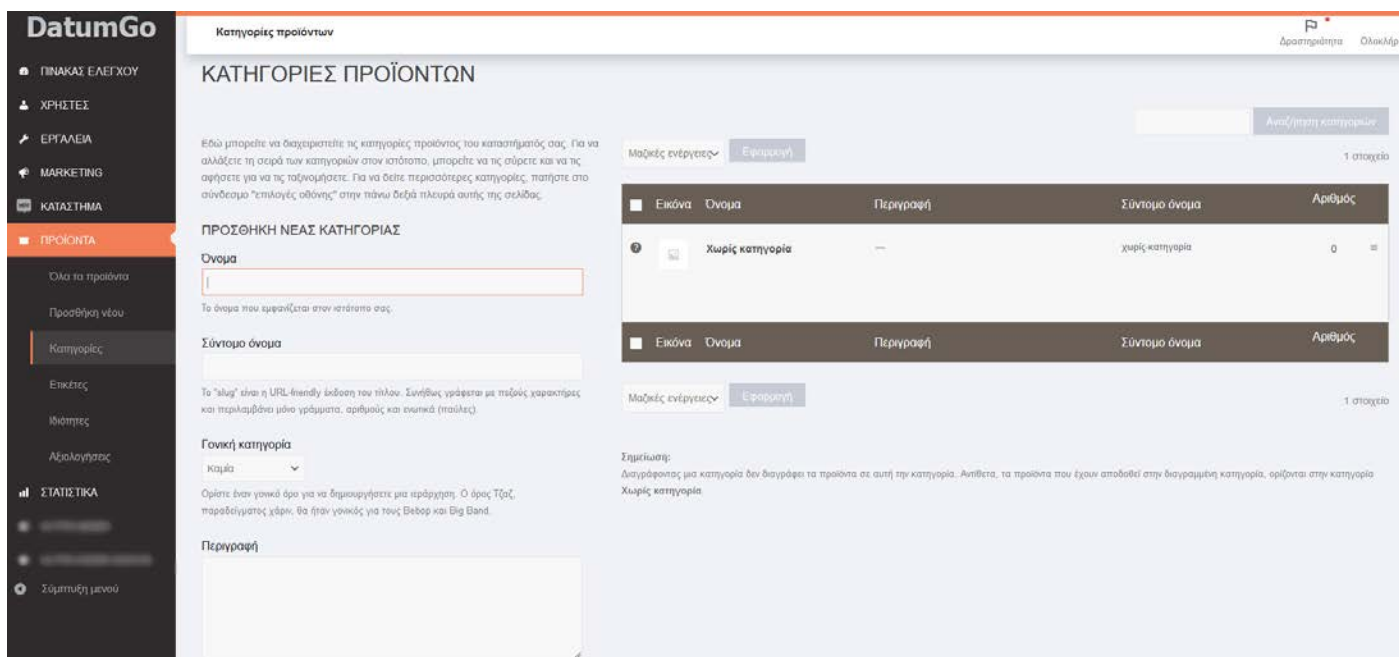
DatumGo

ΠΙΝΑΚΑΣ ΕΛΕΓΧΟΥ
ΧΡΗΣΤΕΣ
ΕΡΓΑΛΕΙΑ
MARKETING
ΚΑΤΑΣΤΗΜΑ
ΠΡΟΪΟΝΤΑ
Όλα τα προϊόντα
Προσθήκη νέου
Κατηγορίες
Ετικέτες
Ιδιότητες
Αξιολογήσεις
ΣΤΑΤΙΣΤΙΚΑ
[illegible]
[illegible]
Σύμπτυξη μενού

Κατηγορίες προϊόντων

Δραστηριότητα Ολοκλήρ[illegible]

ΚΑΤΗΓΟΡΙΕΣ ΠΡΟΪΟΝΤΩΝ

Εδώ μπορείτε να διαχειριστείτε τις κατηγορίες προϊόντος του καταστήματός σας. Για να αλλάξετε τη σειρά των κατηγοριών στον ιστότοπο, μπορείτε να τις σύρετε και να τις αφήσετε για να τις ταξινομήσετε. Για να δείτε περισσότερες κατηγορίες, πατήστε στο σύνδεσμο "επιλογές οθόνης" στην πάνω δεξιά πλευρά αυτής της σελίδας.

ΠΡΟΣΘΗΚΗ ΝΕΑΣ ΚΑΤΗΓΟΡΙΑΣ

Όνομα

Το όνομα που εμφανίζεται στον ιστότοπό σας.

Σύντομο όνομα

Το "slug" είναι η URL-friendly έκδοση του τίτλου. Συνήθως γράφεται με πεζούς χαρακτήρες και περιλαμβάνει μόνο γράμματα, αριθμούς και ενωτικά (παύλες).

Γονική κατηγορία

Καμία

Ορίστε έναν γονικό όρο για να δημιουργήσετε μια ιεράρχηση. Ο όρος Τζαζ, παραδείγματος χάριν, θα ήταν γονικός για τους Bebop και Big Band.

Περιγραφή

Αναζήτηση κατηγοριών

Μαζικές ενέργειες Εφαρμογή

1 στοιχείο

| Εικόνα | Όνομα | Περιγραφή | Σύντομο όνομα | Αριθμός |
|---|---|---|---|---|
| | Χωρίς κατηγορία | — | χωρίς-κατηγορία | 0 |
| Εικόνα | Όνομα | Περιγραφή | Σύντομο όνομα | Αριθμός |

Μαζικές ενέργειες Εφαρμογή

1 στοιχείο

Σημείωση:
Διαγράφοντας μια κατηγορία δεν διαγράφει τα προϊόντα σε αυτή την κατηγορία. Αντίθετα, τα προϊόντα που έχουν αποδοθεί στην διαγραμμένη κατηγορία, ορίζονται στην κατηγορία Χωρίς κατηγορία.